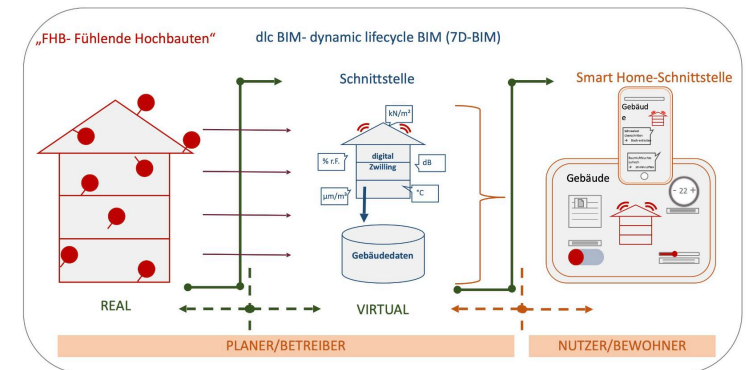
„FHB- Fühlende Hochbauten“

dlc BIM- dynamic lifecycle BIM (7D-BIM)

Schnittstelle

Smart Home-Schnittstelle

kN/m²

% r.F.

digital Zwilling

dB

μm/m²

°C

Gebäudedaten

Gebäud e

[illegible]

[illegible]

Gebäude

22

REAL

VIRTUAL

PLANER/BETREIBER

NUTZER/BEWOHNER